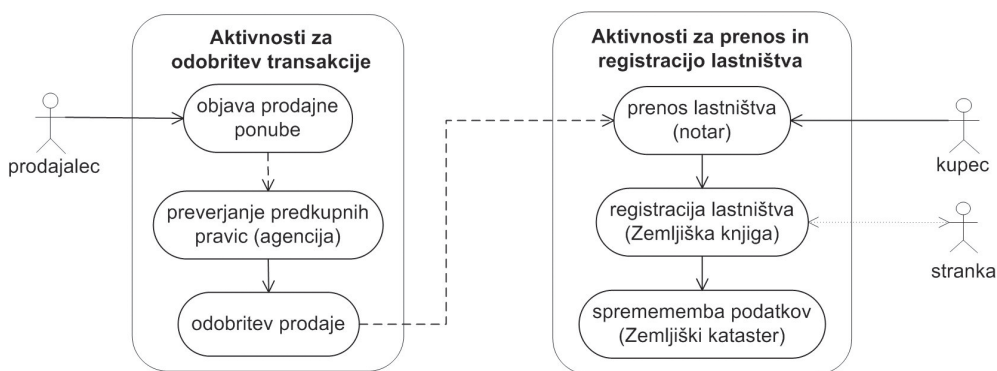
Aktivnosti za odobritev transakcije

prodajalec

objava prodajne ponube

preverjanje predkupnih pravic (agencija)

odobritev prodaje

Aktivnosti za prenos in registracijo lastništva

prenos lastništva (notar)

kupec

registracija lastništva (Zemljiška knjiga)

stranka

sprememba podatkov (Zemljiški kataster)